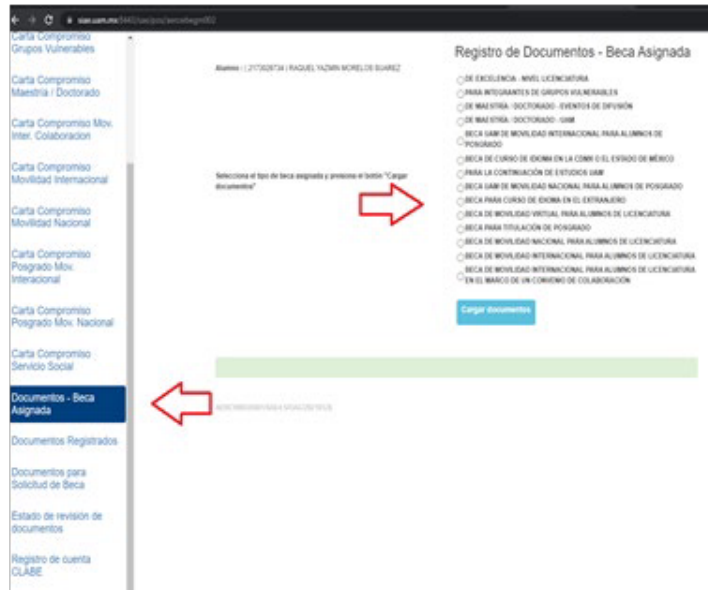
siae.uam.mx:8443/sae/pozi/aeroebagm002

Carta Compromiso Grupos Vulnerables

Carta Compromiso Maestría / Doctorado

Carta Compromiso Mov. Inter. Colaboracion

Carta Compromiso Movilidad Internacional

Carta Compromiso Movilidad Nacional

Carta Compromiso Posgrado Mov. Interacional

Carta Compromiso Posgrado Mov. Nacional

Carta Compromiso Servicio Social

Documentos - Beca Asignada

Documentos Registrados

Documentos para Solicitud de Beca

Estado de revision de documentos

Registro de cuenta CLABE

Registro de Documentos - Beca Asignada

Alumno : | 2173026734 | RAQUEL YAZMIN MORELOS SUAREZ

Selecciona el tipo de beca asignada y presiona el botón "Cargar documentos"

DE EXCELENCIA - NIVEL LICENCIATURA
PARA INTEGRANTES DE GRUPOS VULNERABLES
DE MAESTRIA - DOCTORADO - EVENTOS DE DIFUSIÓN
DE MAESTRIA - DOCTORADO - UAM
BECA UAM DE MOVILIDAD INTERNACIONAL PARA ALUMNOS DE POSGRADO
BECA DE CURSO DE IDIOMA EN LA CDMX O EL ESTADO DE MÉXICO
PARA LA CONTINUACIÓN DE ESTUDIOS UAM
BECA UAM DE MOVILIDAD NACIONAL PARA ALUMNOS DE POSGRADO
BECA PARA CURSO DE IDIOMA EN EL EXTRANJERO
BECA DE MOVILIDAD VIRTUAL PARA ALUMNOS DE LICENCIATURA
BECA PARA TITULACIÓN DE POSGRADO
BECA DE MOVILIDAD NACIONAL PARA ALUMNOS DE LICENCIATURA
BECA DE MOVILIDAD INTERNACIONAL PARA ALUMNOS DE LICENCIATURA
BECA DE MOVILIDAD INTERNACIONAL PARA ALUMNOS DE LICENCIATURA EN EL MARCO DE UN CONVENIO DE COLABORACIÓN

Cargar documentos

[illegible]